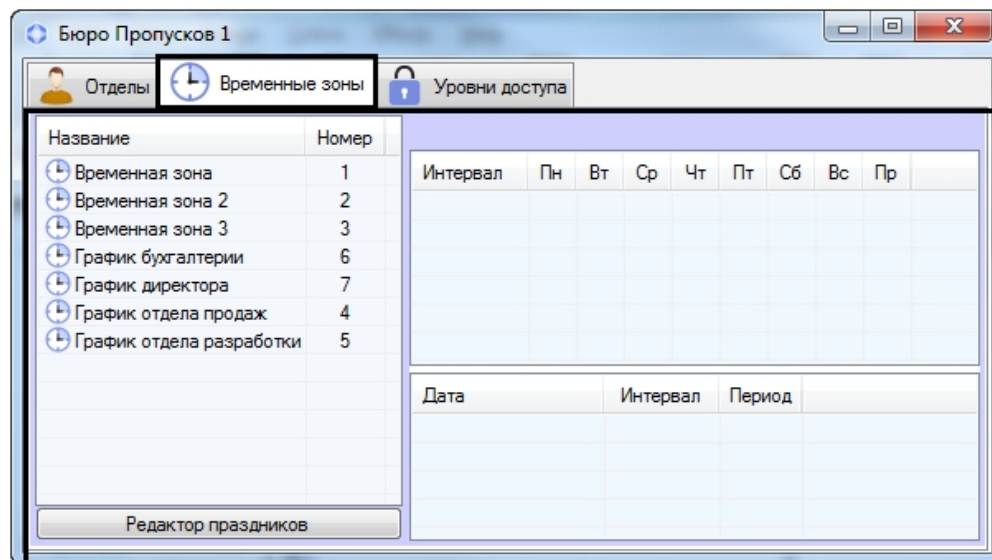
Бюро Пропусков 1

Отделы | Временные зоны | Уровни доступа

| Название | Номер |
|---|---|
| Временная зона | 1 |
| Временная зона 2 | 2 |
| Временная зона 3 | 3 |
| График бухгалтерии | 6 |
| График директора | 7 |
| График отдела продаж | 4 |
| График отдела разработки | 5 |

| Интервал | Пн | Вт | Ср | Чт | Пт | Сб | Вс | Пр |
|---|---|---|---|---|---|---|---|---|

| Дата | Интервал | Период |
|---|---|---|

Редактор праздников